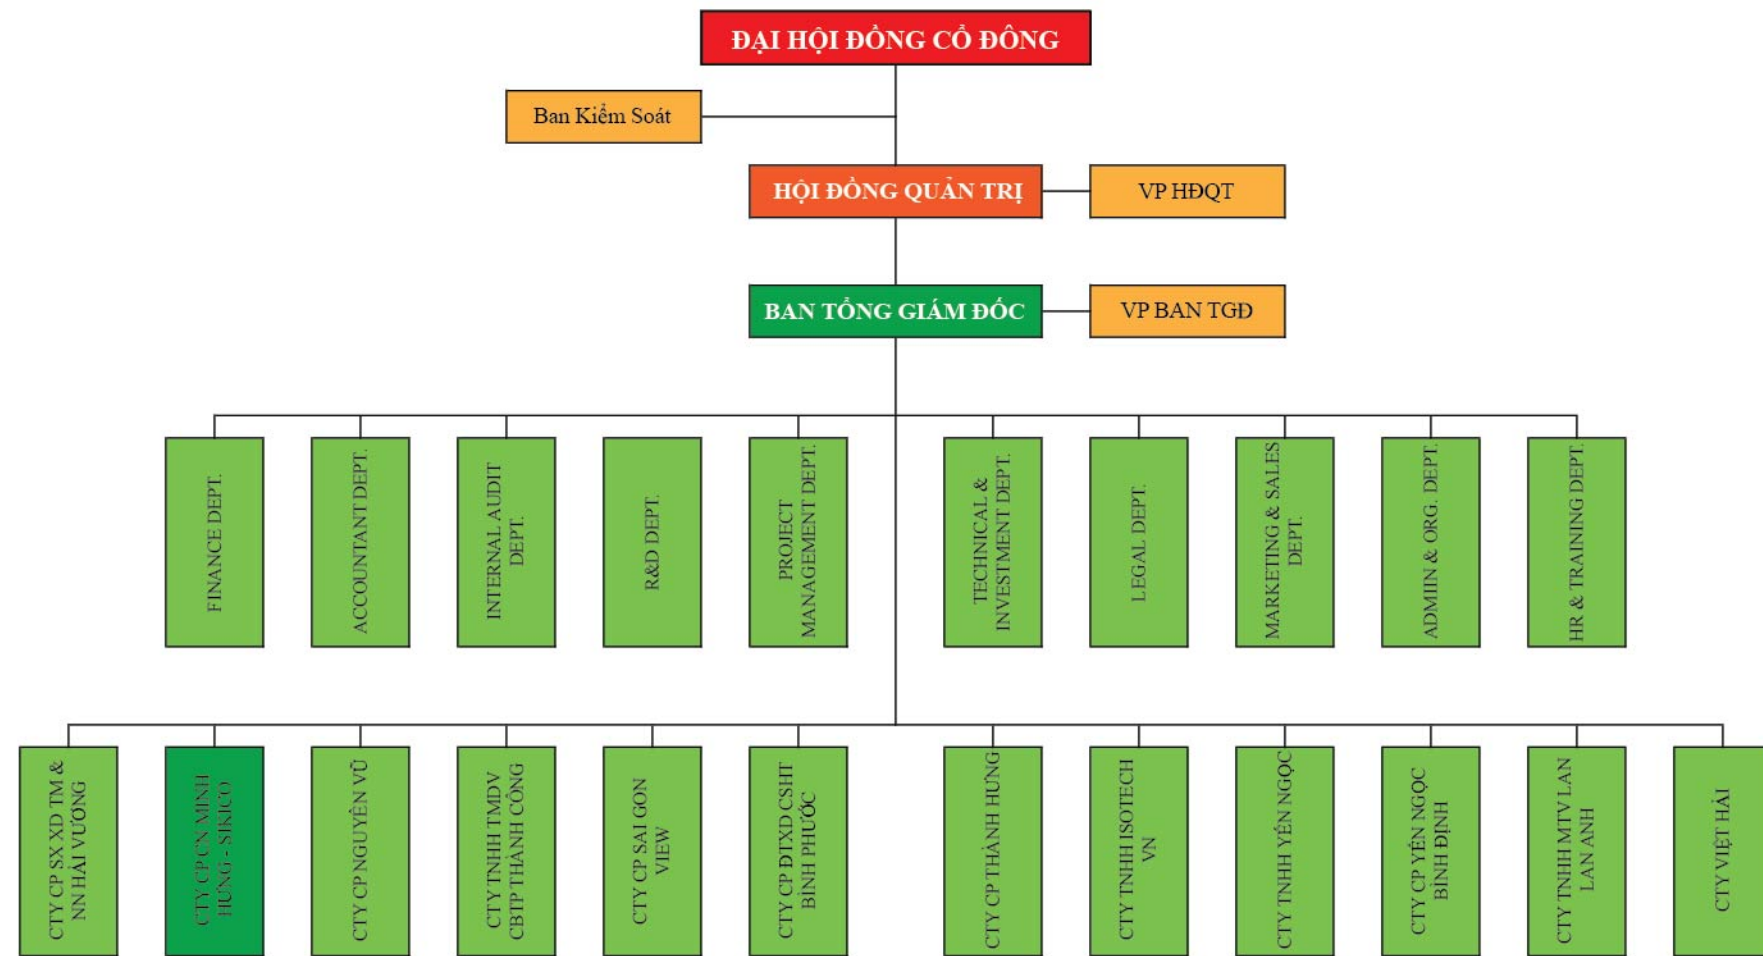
ĐẠI HỘI ĐỒNG CỔ ĐÔNG

Ban Kiểm Soát

HỘI ĐỒNG QUẢN TRỊ

VP HĐQT

BAN TỔNG GIÁM ĐỐC

VP BAN TGĐ

FINANCE DEPT.

ACCOUNTANT DEPT.

INTERNAL AUDIT DEPT.

R&D DEPT.

PROJECT MANAGEMENT DEPT.

TECHNICAL & INVESTMENT DEPT.

LEGAL DEPT.

MARKETING & SALES DEPT.

ADMIN & ORG. DEPT.

HR & TRAINING DEPT.

CTY CP SX XD TM & NN HẢI VƯƠNG

CTY CP CN MINH HƯNG - SIKICO

CTY CP NGUYÊN VŨ

CTY TNHH TMDV CBTP THÀNH CÔNG

CTY CP SAI GON VIEW

CTY CP ĐTXD CSHT BÌNH PHƯỚC

CTY CP THÀNH HƯNG

CTY TNHH ISOTECH VN

CTY TNHH YẾN NGỌC

CTY CP YẾN NGỌC BÌNH ĐỊNH

CTY TNHH MTV LAN LAN ANH

CTY VIỆT HẢI